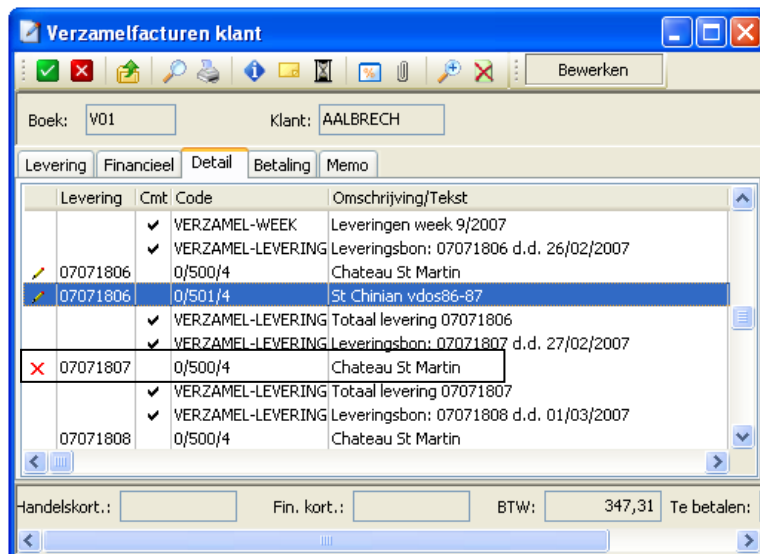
Verzamelfacturen klant

Bewerken

Boek: V01 Klant: AALBRECH

Levering | Financieel | Detail | Betaling | Memo

| | Levering | Cmt | Code | Omschrijving/Tekst |
|---|---|---|---|---|
| | | ✔ | VERZAMEL-WEEK | Leveringen week 9/2007 |
| | | ✔ | VERZAMEL-LEVERING | Leveringsbon: 07071806 d.d. 26/02/2007 |
| | 07071806 | | 0/500/4 | Chateau St Martin |
| | 07071806 | | 0/501/4 | St Chinian vdos86-87 |
| | | ✔ | VERZAMEL-LEVERING | Totaal levering 07071806 |
| | | ✔ | VERZAMEL-LEVERING | Leveringsbon: 07071807 d.d. 27/02/2007 |
| ✕ | 07071807 | | 0/500/4 | Chateau St Martin |
| | | ✔ | VERZAMEL-LEVERING | Totaal levering 07071807 |
| | | ✔ | VERZAMEL-LEVERING | Leveringsbon: 07071808 d.d. 01/03/2007 |
| | 07071808 | | 0/500/4 | Chateau St Martin |

Handelskort.: Fin. kort.: BTW: 347,31 Te betalen: